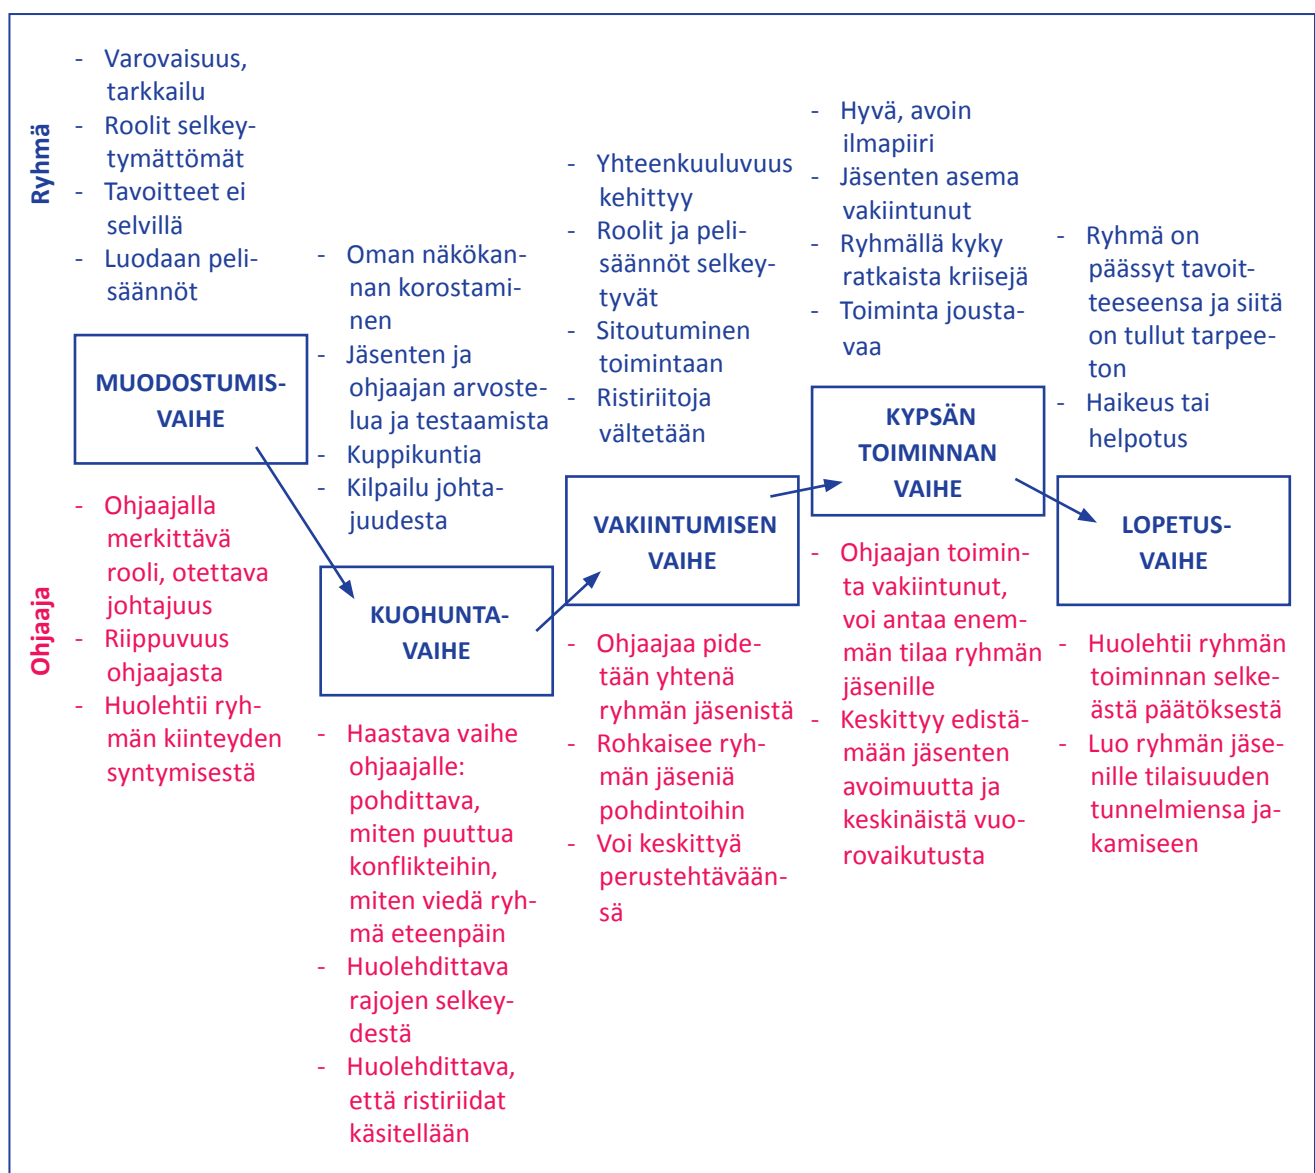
Ryhmä

- Varovaisuus, tarkkailu
- Roolit selkeytymättömät
- Tavoitteet ei selvillä
- Luodaan pelisäännöt

MUODOSTUMISVAIHE

Ohjaaja

- Ohjaajalla merkittävä rooli, otettava johtajuus
- Riippuvuus ohjaajasta
- Huolehtii ryhmän kiinteyden syntymisestä

- Oman näkökannan korostaminen
- Jäsenten ja ohjaajan arvostelua ja testaamista
- Kuppikuntia
- Kilpailu johtajuudesta

KUOHUNTAVAIHE

- Haastava vaihe ohjaajalle: pohdittava, miten puuttua konflikteihin, miten viedä ryhmä eteenpäin
- Huolehdittava rajojen selkeydestä
- Huolehdittava, että ristiriidat käsitellään

- Yhteenkuuluvuus kehittyy
- Roolit ja pelisäännöt selkeytyvät
- Sitoutuminen toimintaan
- Ristiriitoja vältetään

VAKIINTUMISEN VAIHE

- Ohjaajaa pidetään yhtenä ryhmän jäsenistä
- Rohkaisee ryhmän jäseniä pohdintoihin
- Voi keskittyä perustehtäväänsä

- Hyvä, avoin ilmapiiri
- Jäsenten asema vakiintunut
- Ryhmällä kyky ratkaista kriisejä
- Toiminta joustavaa

KYPSÄN TOIMINNAN VAIHE

- Ohjaajan toiminta vakiintunut, voi antaa enemmän tilaa ryhmän jäsenille
- Keskittyy edistämään jäsenten avoimuutta ja keskinäistä vuorovaikutusta

- Ryhmä on päässyt tavoitteeseensa ja siitä on tullut tarpeeton
- Haikeus tai helpotus

LOPETUSVAIHE

- Huolehtii ryhmän toiminnan selkeästä päätöksestä
- Luo ryhmän jäsenille tilaisuuden tunnelmiensa jakamiseen